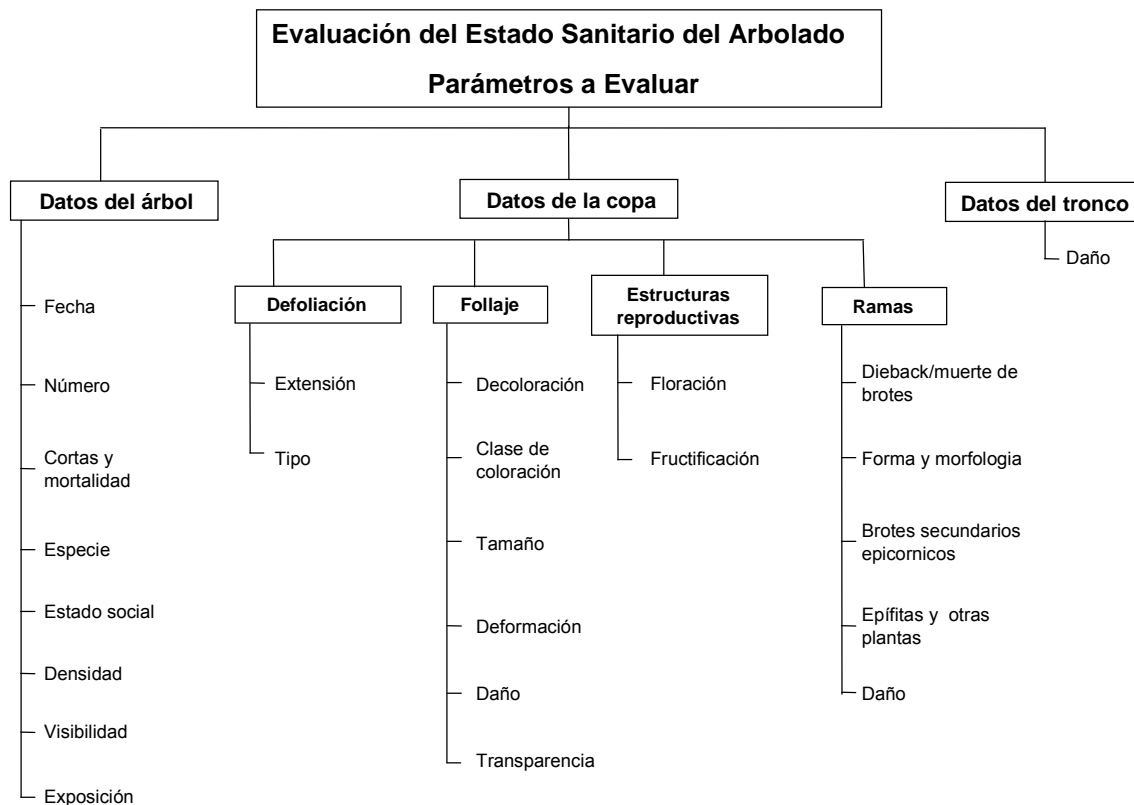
Evaluación del Estado Sanitario del Arbolado

Parámetros a Evaluar

Datos del árbol

Fecha

Número

Cortas y mortalidad

Especie

Estado social

Densidad

Visibilidad

Exposición

Datos de la copa

Defoliación

Extensión

Tipo

Follaje

Decoloración

Clase de coloración

Tamaño

Deformación

Daño

Transparencia

Estructuras reproductivas

Floración

Fructificación

Ramas

Dieback/muerte de brotes

Forma y morfologia

Brotes secundarios epicornicos

Epífitas y otras plantas

Daño

Datos del tronco

Daño